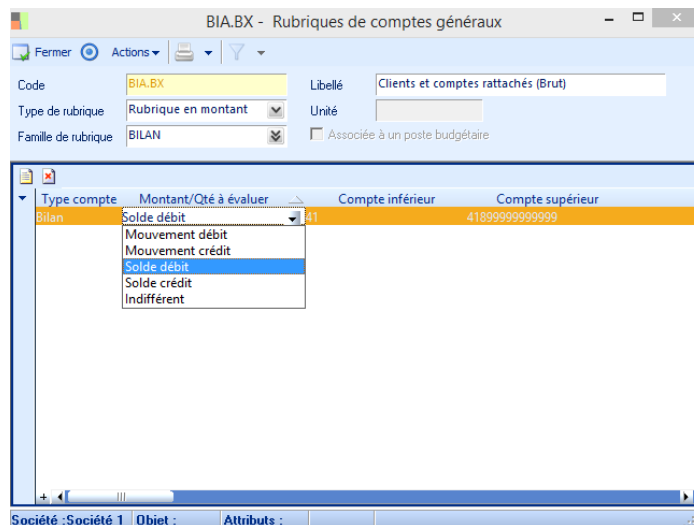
BIA.BX - Rubriques de comptes généraux

Fermer Actions

Code BIA.BX
Libellé Clients et comptes rattachés (Brut)
Type de rubrique Rubrique en montant
Unité
Famille de rubrique BILAN
Associée à un poste budgétaire

| Type compte | Montant/Qté à évaluer | Compte inférieur | Compte supérieur |
|---|---|---|---|
| Bilan | Solde débit | 41 | 41899999999999 |

Mouvement débit
Mouvement crédit
Solde débit
Solde crédit
Indifférent

Société :Société 1 Objet : Attributs :